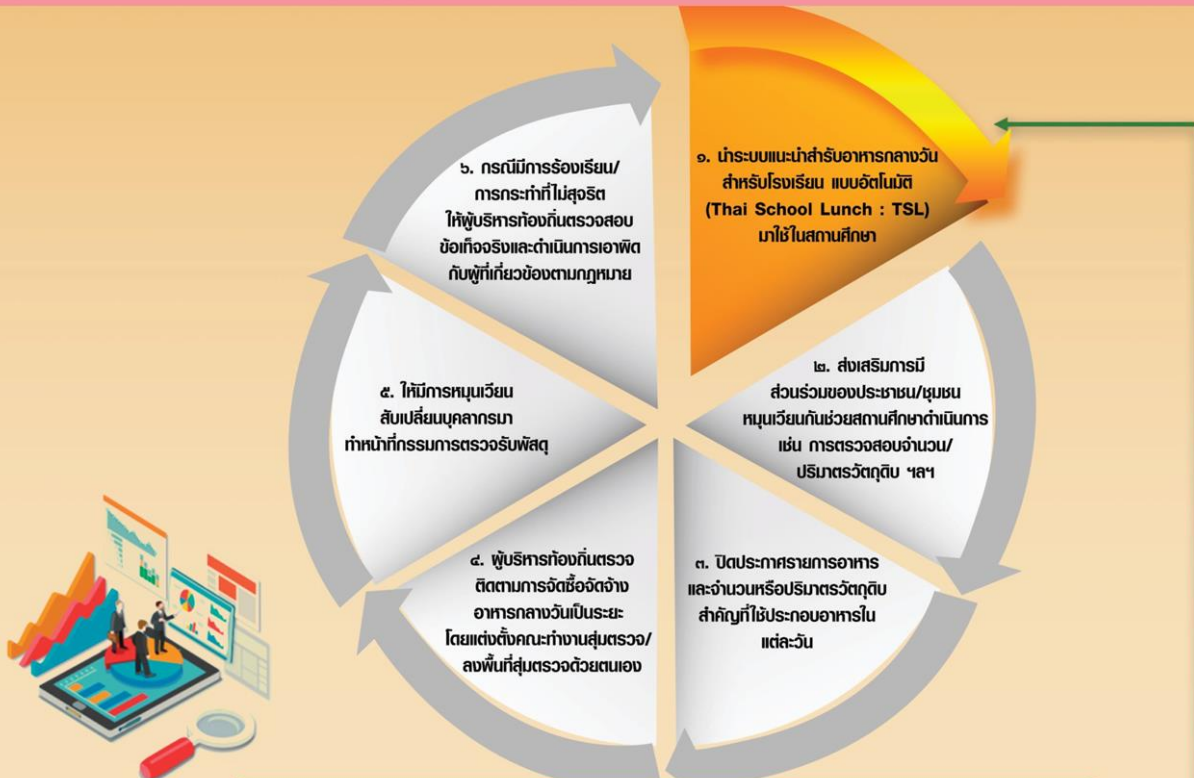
๑. นำระบบแนะนำสำรับอาหารกลางวันสำหรับโรงเรียน แบบอัตโนมัติ (Thai School Lunch : TSL) มาใช้ในสถานศึกษา

๒. ส่งเสริมการมีส่วนร่วมของประชาชน/ชุมชน หมุนเวียนกันช่วยสถานศึกษาดำเนินการ เช่น การตรวจสอบจำนวน/ปริมาตรวัตถุดิบ ฯลฯ

๓. ปิดประกาศรายการอาหาร และจำนวนหรือปริมาตรวัตถุดิบสำคัญที่ใช้ประกอบอาหารในแต่ละวัน

๔. ผู้บริหารท้องถิ่นตรวจติดตามการจัดซื้อจัดจ้างอาหารกลางวันเป็นระยะ โดยแต่งตั้งคณะทำงานสุ่มตรวจ/ลงพื้นที่สุ่มตรวจด้วยตนเอง

๕. ให้มีการหมุนเวียนสับเปลี่ยนบุคลากรมาทำหน้าที่กรรมการตรวจรับพัสดุ

๖. กรณีมีการร้องเรียน/การกระทำที่ไม่สุจริต ให้ผู้บริหารท้องถิ่นตรวจสอบข้อเท็จจริงและดำเนินการเอาผิดกับผู้ที่เกี่ยวข้องตามกฎหมาย